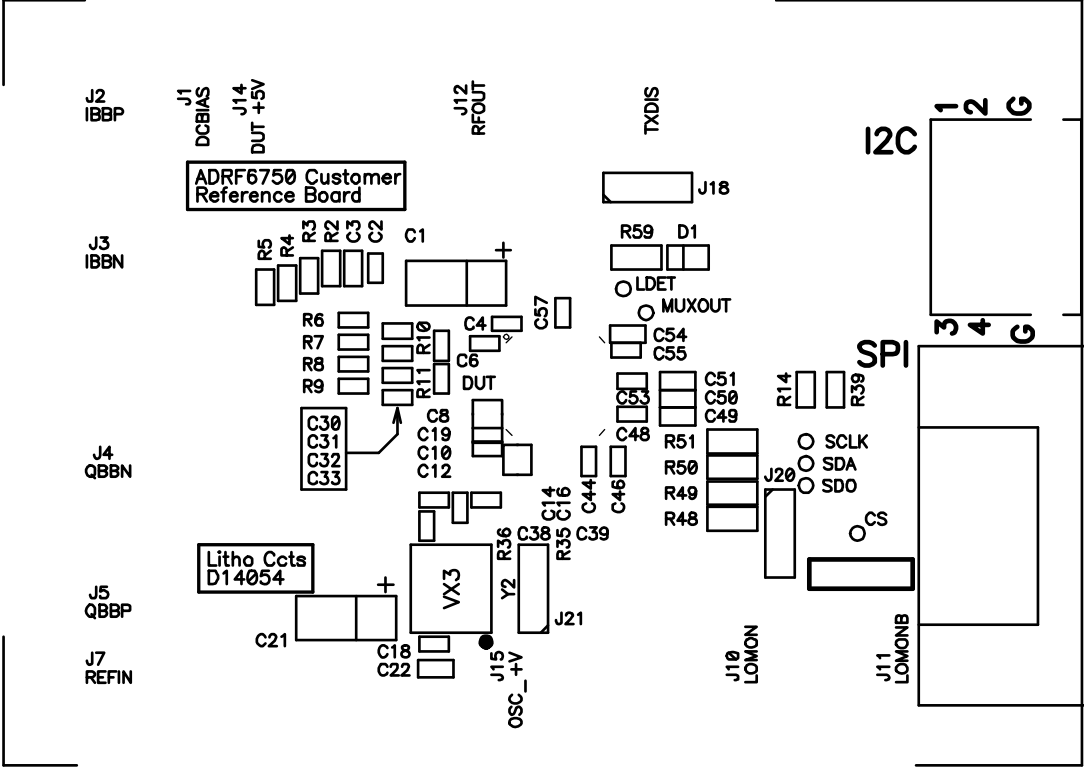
J2
IBBP

J1
DCBIAS

J14
DUT +5V

J12
RFOUT

TXDIS

1 2 G

I2C

ADRF6750 Customer
Reference Board

J18

J3
IBBN

R5 R4 R3 R2 C3 C2

C1

+

R59 D1

LDET

MUXOUT

C57

R6
R7
R8
R9

R10
R11

C4
C6
DUT

C54
C55

3 4 G

SPI

C51
C50
C49
C53

R14 R39

C30
C31
C32
C33

C8
C19
C10
C12

C48

R51
R50
R49
R48

SCLK
SDA
SDO

J4
QBBN

C14
C16
C44
C46

J20

CS

R36 C38 R35 C39

Litho Ccts
D14054

+

VX3

Y2

J21

J5
QBBP

C21

C18
C22

J7
REFIN

J15
OSC_+V

J10
LOMON

J11
LOMONB